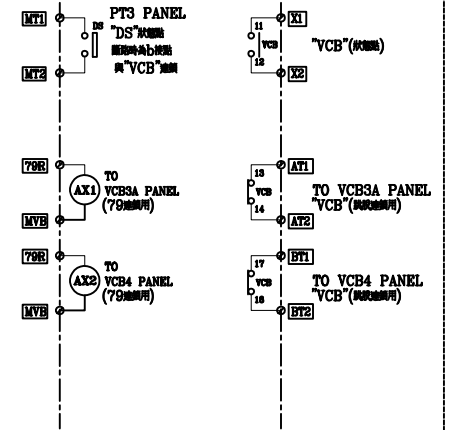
MT1
DS
PT3 PANEL
"DS"狀態點
斷路時為b接點
與"VCB"連鎖
MT2

X1
11
VCB
12
"VCB"(狀態點)
X2

79R
AX1
TO
VCB3A PANEL
(79連鎖用)
MVB

AT1
13
VCB
14
TO VCB3A PANEL
"VCB"(跳脫連鎖用)
AT2

79R
AX2
TO
VCB4 PANEL
(79連鎖用)
MVB

BT1
17
VCB
18
TO VCB4 PANEL
"VCB"(跳脫連鎖用)
BT2